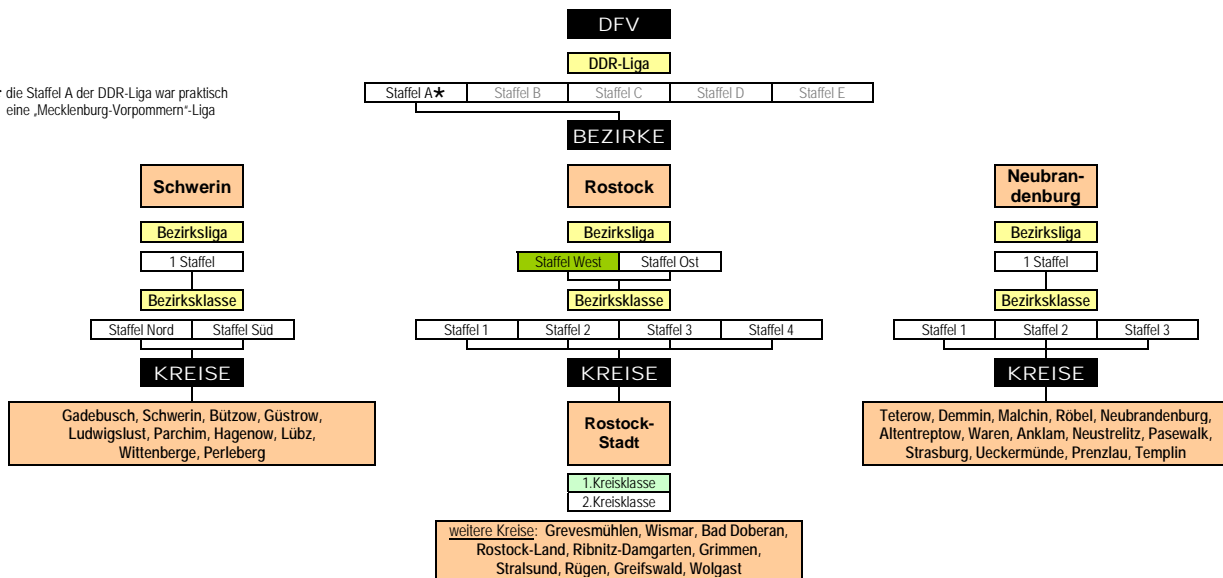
DFV

DDR-Liga

* die Staffel A der DDR-Liga war praktisch eine „Mecklenburg-Vorpommern"-Liga

Staffel A*
Staffel B
Staffel C
Staffel D
Staffel E

BEZIRKE

Schwerin

Bezirksliga

1 Staffel

Bezirksklasse

Staffel Nord
Staffel Süd

KREISE

Gadebusch, Schwerin, Bützow, Güstrow, Ludwigslust, Parchim, Hagenow, Lübz, Wittenberge, Perleberg

Rostock

Bezirksliga

Staffel West
Staffel Ost

Bezirksklasse

Staffel 1
Staffel 2
Staffel 3
Staffel 4

KREISE

Rostock-Stadt

1.Kreisklasse
2.Kreisklasse

weitere Kreise: Grevesmühlen, Wismar, Bad Doberan, Rostock-Land, Ribnitz-Damgarten, Grimmen, Stralsund, Rügen, Greifswald, Wolgast

Neubrandenburg

Bezirksliga

1 Staffel

Bezirksklasse

Staffel 1
Staffel 2
Staffel 3

KREISE

Teterow, Demmin, Malchin, Röbel, Neubrandenburg, Altentreptow, Waren, Anklam, Neustrelitz, Pasewalk, Strasburg, Ueckermünde, Prenzlau, Templin